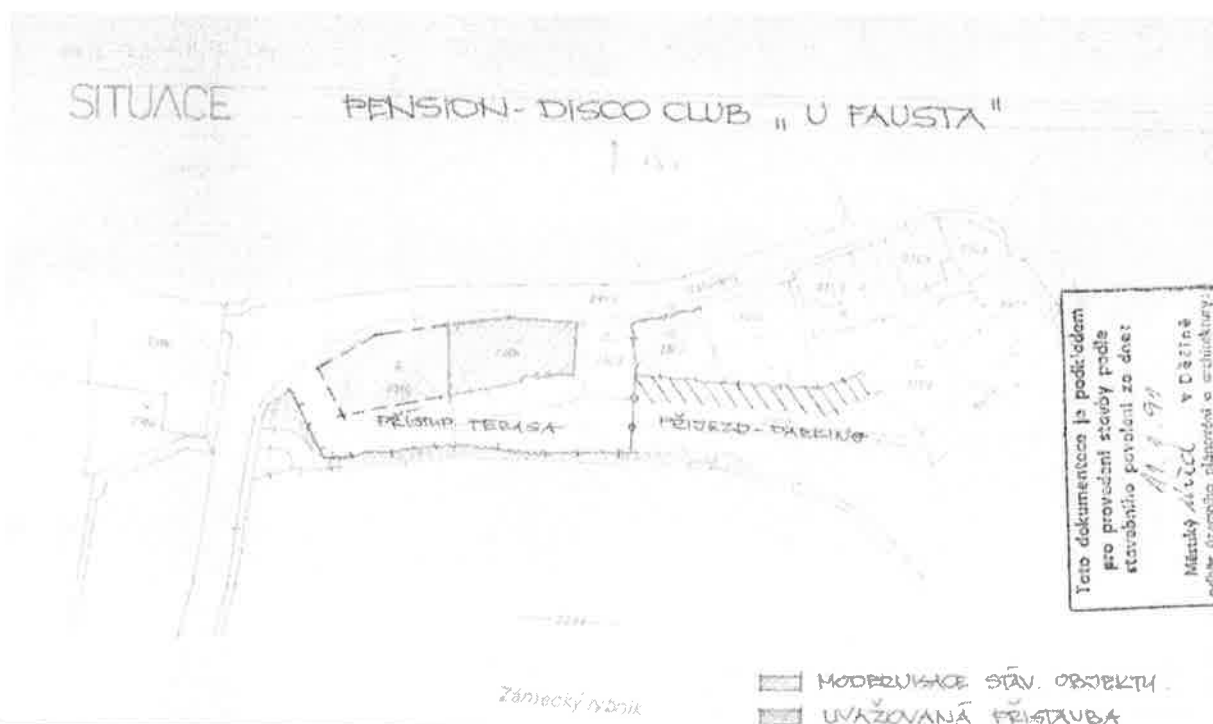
SITUACE PENSION - DISCO CLUB „ U FAUSTA"

PŘÍSTUP TERASA

PŘÍJEZD - PARKING

Tato dokumentace je podkladem pro provádění stavby podle stavebního povolení ze dne 11. 1. 94
Městský úřad v Děčíně
odbor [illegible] a architektury

Zámecký rybník

MODERNISACE STÁV. OBJEKTU
UVAŽOVANÁ PŘÍSTAVBA